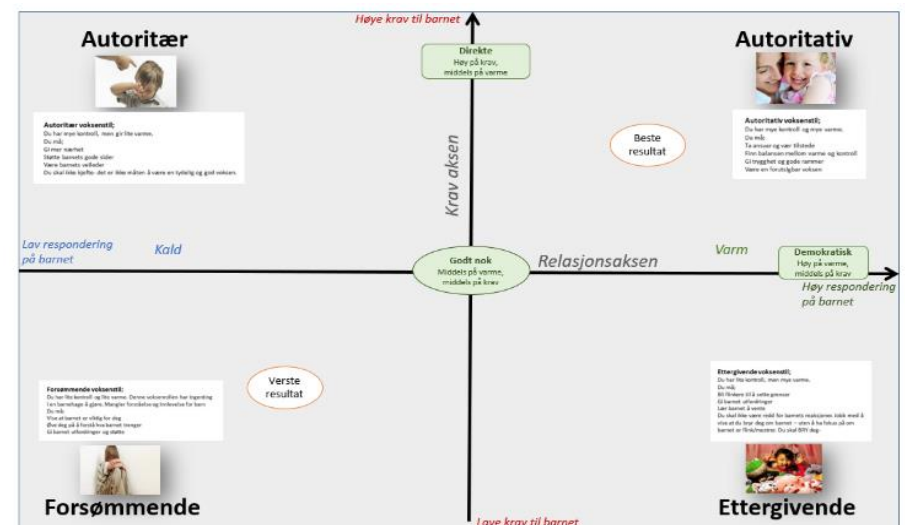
Høye krav til barnet

Autoritær

Direkte
Høy på krav, middels på varme

Autoritativ

Autoritær voksenstil;
Du har mye kontroll, men gir lite varme.
Du må;
Gi mer nærhet
Støtte barnets gode sider
Være barnets veileder
Du skal ikke kjefte- det er ikke måten å være en tydelig og god voksen.

Krav aksen

Beste resultat

Autoritativ voksenstil;
Du har mye kontroll og mye varme.
Du må;
Ta ansvar og vær tilstede
Finn balansen mellom varme og kontroll
Gi trygghet og gode rammer
Være en forutsigbar voksen

Lav respondering på barnet

Kald

Godt nok
Middels på varme, middels på krav

Relasjonsaksen

Varm

Demokratisk
Høy på varme, middels på krav

Høy respondering på barnet

Verste resultat

Forsømmende voksenstil;
Du har lite kontroll og lite varme. Denne voksenstilen har topprating i en barnehage å gjøre. Mangler forståelse og innlevelse for barn.
Du må;
Vise at barnet er viktig for deg
Øve deg på å forstå hva barnet trenger
Gi barnet utfordringer og støtte

Ettergivende voksenstil;
Du har lite kontroll, men mye varme.
Du må;
Bli flinkere til å sette grenser
Gi barnet utfordringer
Lær barnet å vente
Du skal ikke være redd for barnets reaksjoner. Ikke med å vise at du bryr deg om barnet – uten å ha fokus på om barnet er fornøyd. Du skal lære deg.

Forsømmende

Lave krav til barnet

Ettergivende